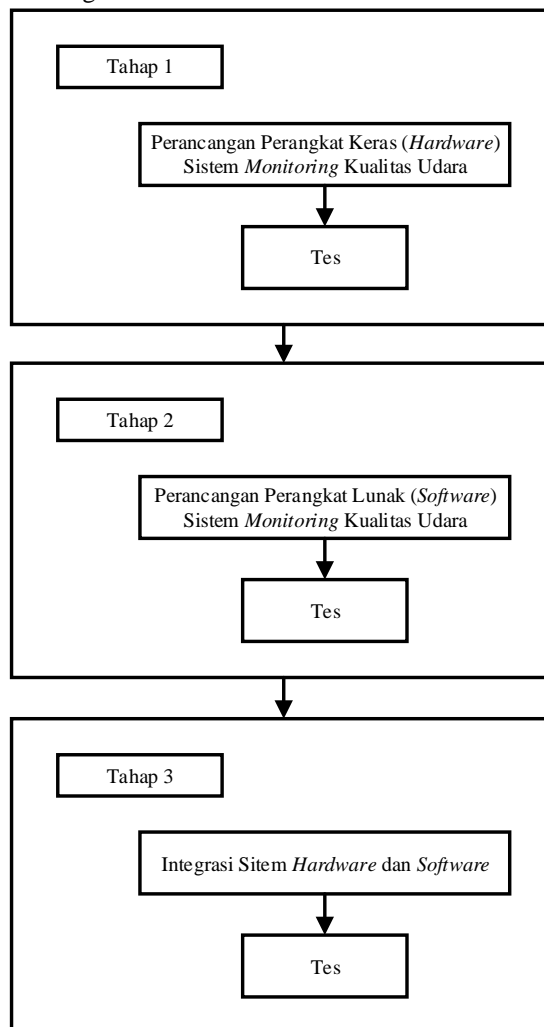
Tahap 1

Perancangan Perangkat Keras (Hardware) Sistem Monitoring Kualitas Udara

Tes

Tahap 2

Perancangan Perangkat Lunak (Software) Sistem Monitoring Kualitas Udara

Tes

Tahap 3

Integrasi Sitem Hardware dan Software

Tes